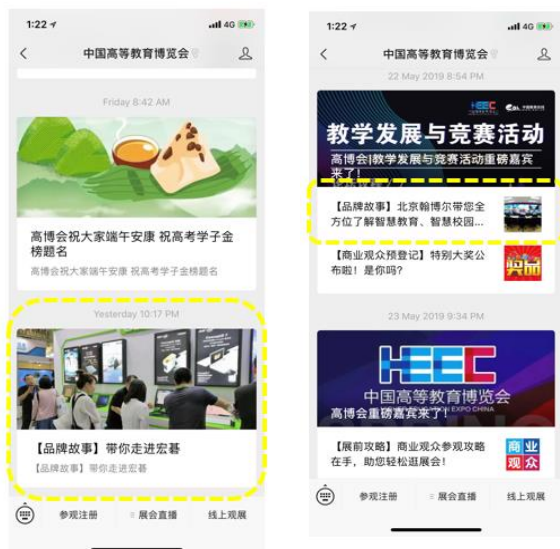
1:22
4G

中国高等教育博览会

Friday 8:42 AM

高博会祝大家端午安康 祝高考学子金榜题名

高博会祝大家端午安康 祝高考学子金榜题名

Yesterday 10:17 PM

【品牌故事】带你走进宏碁

【品牌故事】带你走进宏碁

参观注册
展会直播
线上观展

1:22
4G

中国高等教育博览会

22 May 2019 8:54 PM

HEEC

教学发展与竞赛活动

高博会|教学发展与竞赛活动重磅嘉宾来了!

【品牌故事】北京翰博尔带您全方位了解智慧教育、智慧校园...

【商业观众预登记】特别大奖公布啦！是你吗?

23 May 2019 9:34 PM

HEEC

中国高等教育博览会

EXPO CHINA

高博会重磅嘉宾来了!

【展前攻略】商业观众参观攻略在手，助您轻松逛展会!

商业观众

参观注册
展会直播
线上观展